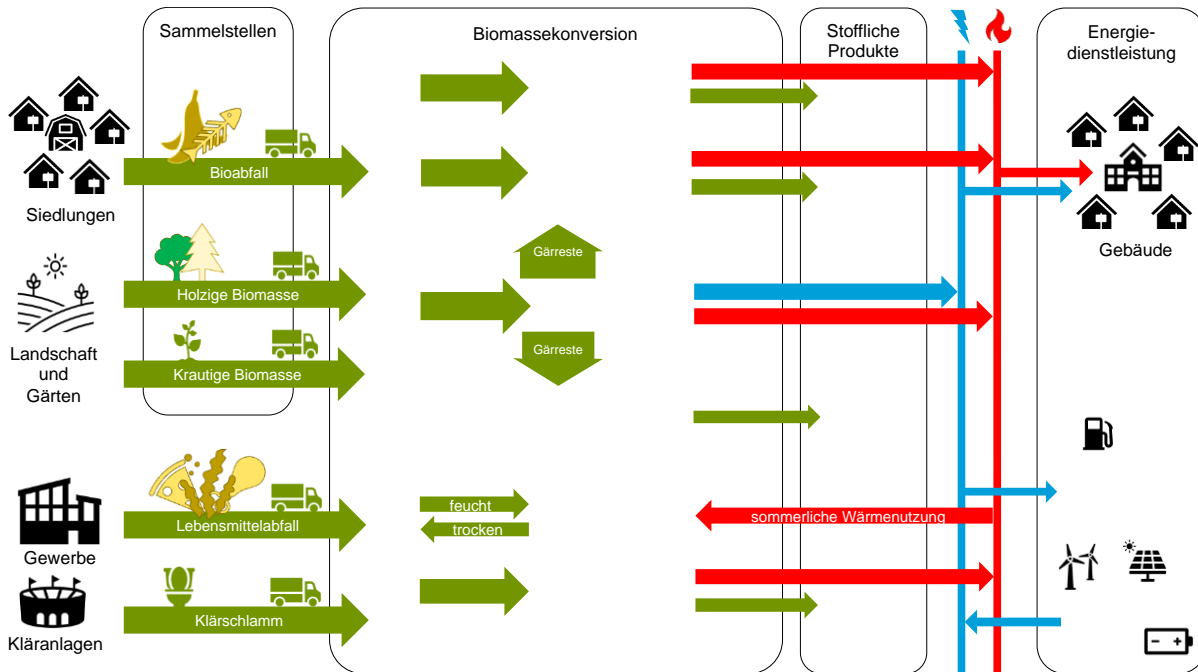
Sammelstellen

Biomassekonversion

Stoffliche Produkte

Energiedienstleistung

Siedlungen

Bioabfall

Gebäude

Gärreste

Landschaft und Gärten

Holzige Biomasse

Gärreste

Krautige Biomasse

Gewerbe

Lebensmittelabfall

feucht

trocken

sommerliche Wärmenutzung

Kläranlagen

Klärschlamm

- +